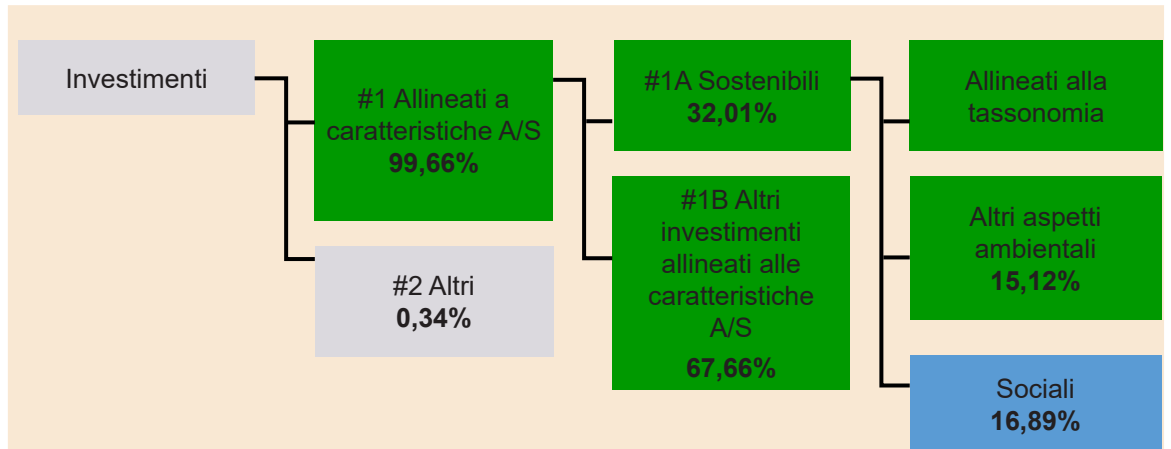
Investimenti

#1 Allineati a caratteristiche A/S
99,66%

#2 Altri
0,34%

#1A Sostenibili
32,01%

#1B Altri investimenti allineati alle caratteristiche A/S
67,66%

Allineati alla tassonomia

Altri aspetti ambientali
15,12%

Sociali
16,89%